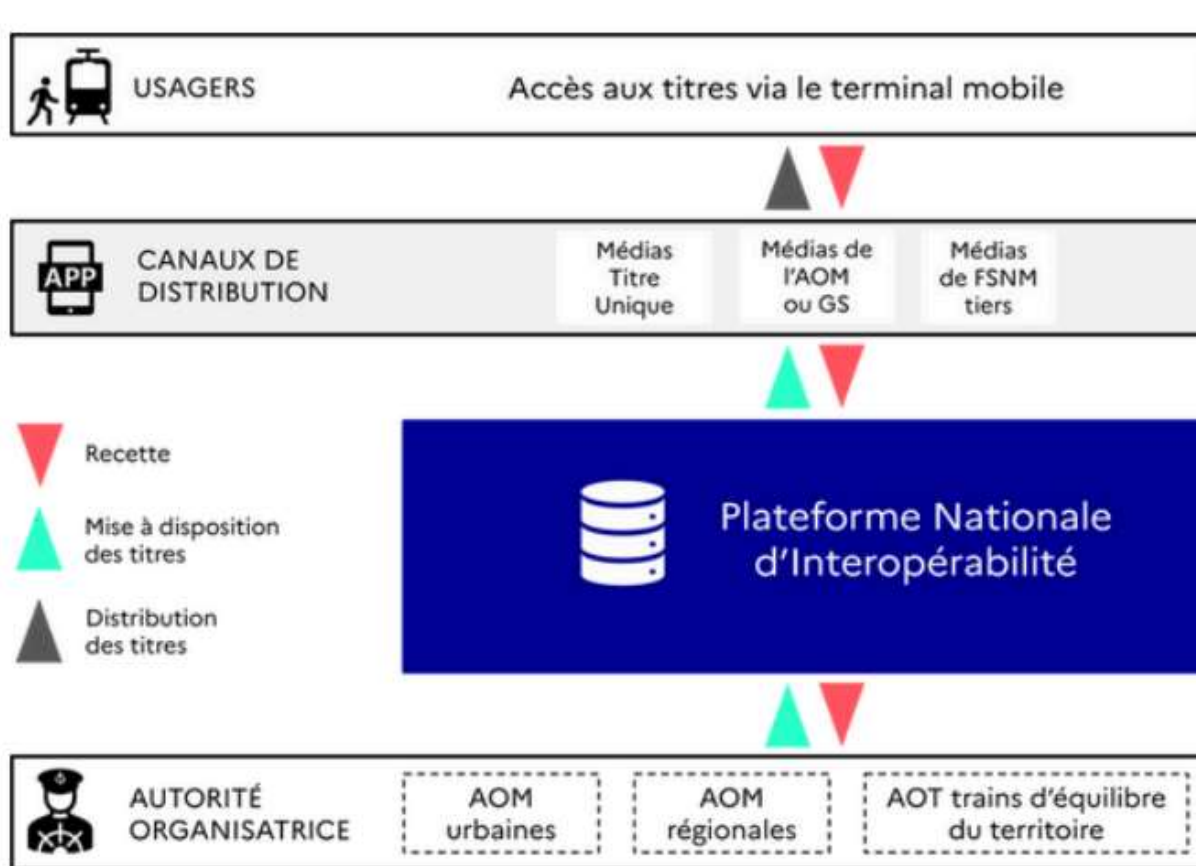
USAGERS

Accès aux titres via le terminal mobile

APP

CANAUX DE DISTRIBUTION

Médias Titre Unique

Médias de l'AOM ou GS

Médias de FSNM tiers

Recette

Mise à disposition des titres

Distribution des titres

Plateforme Nationale d'Interopérabilité

AUTORITÉ ORGANISATRICE

AOM urbaines

AOM régionales

AOT trains d'équilibre du territoire